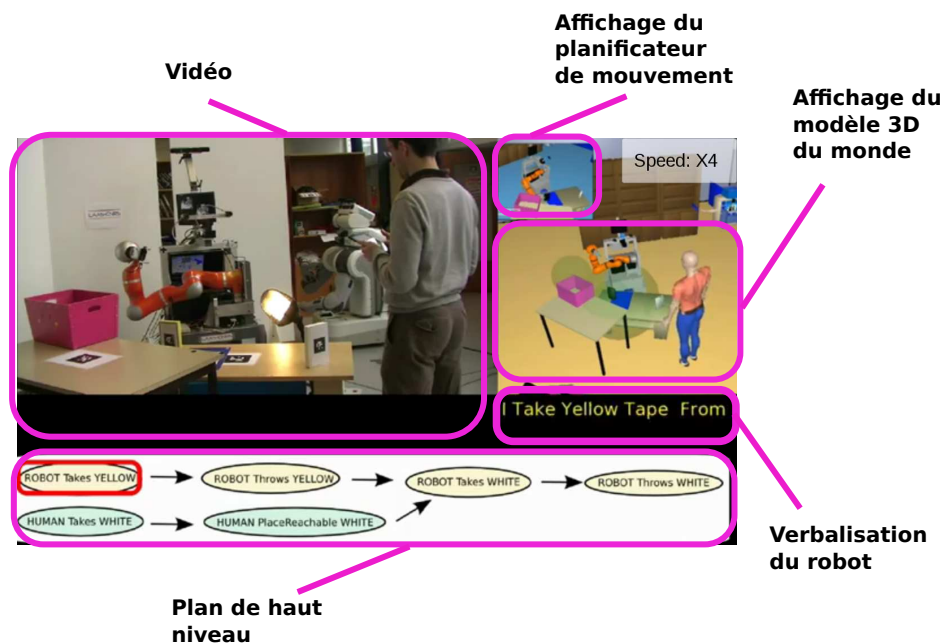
Affichage du planificateur de mouvement

Vidéo

Affichage du modèle 3D du monde

Speed: X4

I Take Yellow Tape From

ROBOT Takes YELLOW

ROBOT Throws YELLOW

ROBOT Takes WHITE

ROBOT Throws WHITE

HUMAN Takes WHITE

HUMAN PlaceReachable WHITE

Verbalisation du robot

Plan de haut niveau